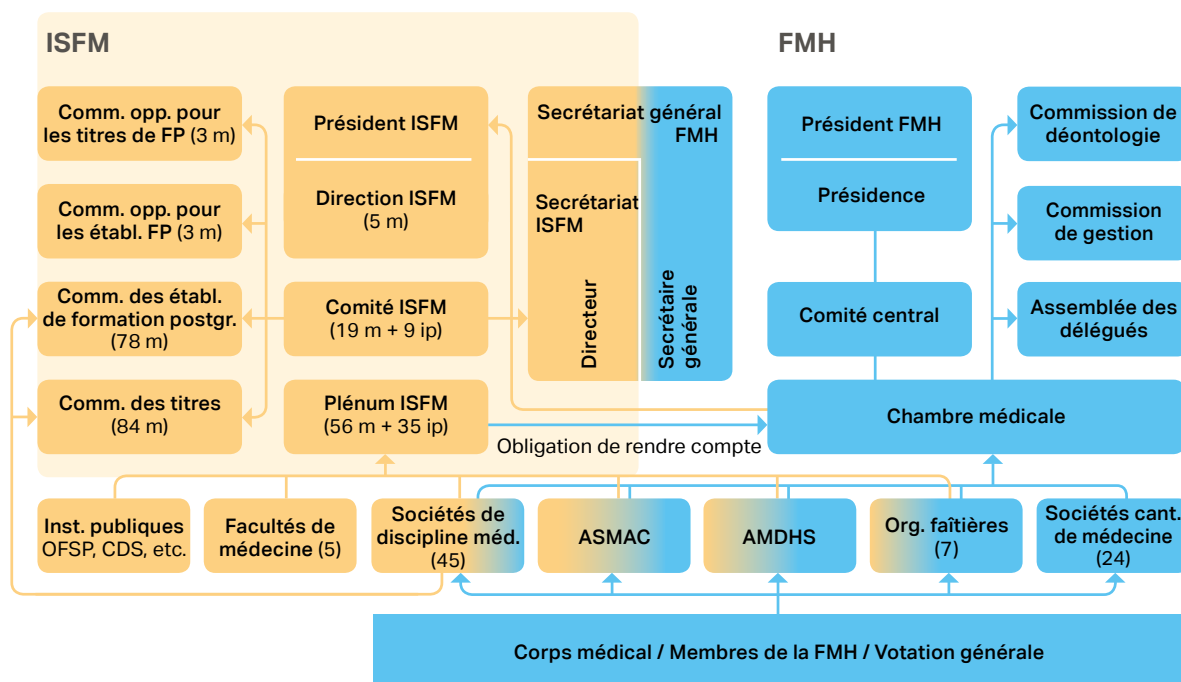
ISFM

FMH

Comm. opp. pour les titres de FP (3 m)

Comm. opp. pour les établ. FP (3 m)

Comm. des établ. de formation postgr. (78 m)

Comm. des titres (84 m)

Président ISFM

Direction ISFM (5 m)

Comité ISFM (19 m + 9 ip)

Plénum ISFM (56 m + 35 ip)

Secrétariat général FMH

Secrétariat ISFM

Directeur

Secrétaire générale

Président FMH

Présidence

Comité central

Commission de déontologie

Commission de gestion

Assemblée des délégués

Chambre médicale

Obligation de rendre compte

Inst. publiques OFSP, CDS, etc.

Facultés de médecine (5)

Sociétés de discipline méd. (45)

ASMAC

AMDHS

Org. faîtières (7)

Sociétés cant. de médecine (24)

Corps médical / Membres de la FMH / Votation générale